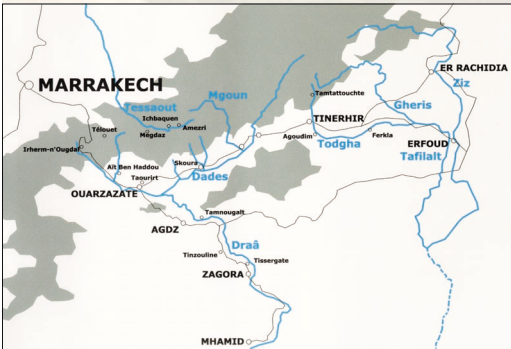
MARRAKECH
Tessaout
Mgoun
Ichbaquen
Télouet
Megdaz
Amezri
Tamtattouchte
ER RACHIDIA
Ziz
Gheris
TINERHIR
Agoudim
ERFOUD
Ferkla
Todgha
Tafilalt
Irherm-n'Ougdal
Ait Ben Haddou
Taourirt
Skoura
Dades
OUARZAZATE
Tamnougalt
AGDZ
Draâ
Tinzouline
Tissergate
ZAGORA
MHAMID